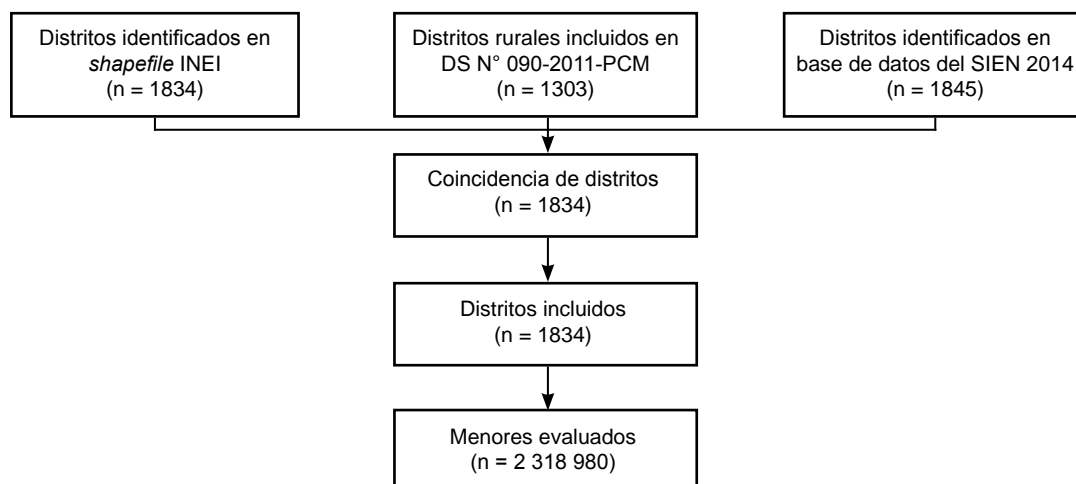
Distritos identificados en shapefile INEI
(n = 1834)

Distritos rurales incluidos en DS N° 090-2011-PCM
(n = 1303)

Distritos identificados en base de datos del SIEN 2014
(n = 1845)

Coincidencia de distritos
(n = 1834)

Distritos incluidos
(n = 1834)

Menores evaluados
(n = 2 318 980)